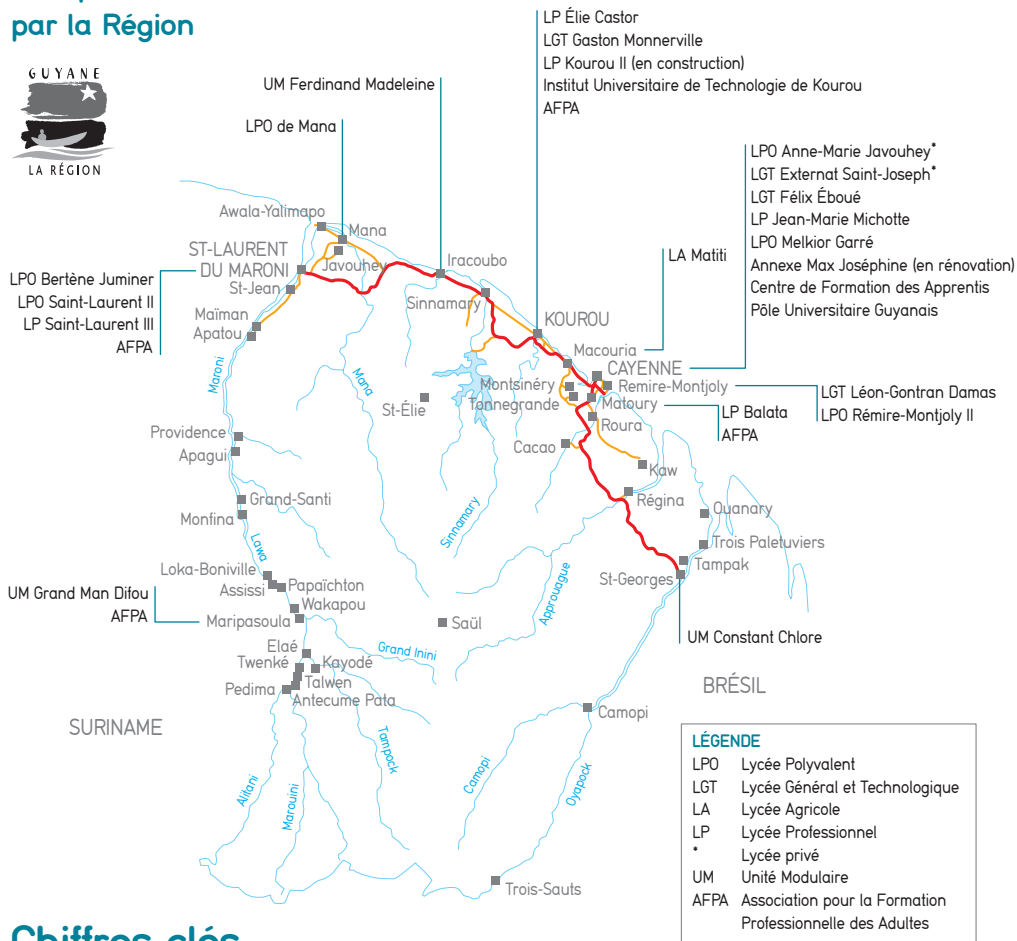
par la Région

GUYANE
LA RÉGION

LP Élie Castor
LGT Gaston Monnerville
LP Kourou II (en construction)
Institut Universitaire de Technologie de Kourou
AFPA

UM Ferdinand Madeleine

LPO de Mana

LPO Anne-Marie Javouhey*
LGT Externat Saint-Joseph*
LGT Félix Éboué
LP Jean-Marie Michotte
LPO Melkior Garré
Annexe Max Joséphine (en rénovation)
Centre de Formation des Apprentis
Pôle Universitaire Guyanais

LA Matiti

Awala-Yalimapo
Mana
ST-LAURENT DU MARONI
Javouhey
Iracoubo
St-Jean
Sinnamary
KOUROU
Maïman
Apatou

LPO Bertène Juminer
LPO Saint-Laurent II
LP Saint-Laurent III
AFPA

Macouria
CAYENNE
Remire-Montjoly
Montsinéry
Tonnegrande
Matoury
Roura
Cacao
Kaw
Régina
Ouanary
Trois Paletuviers
Tampak
St-Georges

LGT Léon-Gontran Damas
LPO Rémire-Montjoly II

LP Balata
AFPA

Maroni
Mana
St-Élie
Providence
Apagui
Grand-Santi
Monfina
Lawa
Sinnamary
Approuague
Loka-Boniville
Assissi
Papaïchton
Wakapou
Maripasoula
Saül
Grand Inini
Elaé
Twenké
Kayodé
Talwen
Pedima
Antecume Pata

UM Grand Man Difou
AFPA

UM Constant Chlore

BRÉSIL
SURINAME
Camopi
Tampock
Alitani
Marouini
Camopi
Oyapock
Trois-Sauts

LÉGENDE
LPO Lycée Polyvalent
LGT Lycée Général et Technologique
LA Lycée Agricole
LP Lycée Professionnel
* Lycée privé
UM Unité Modulaire
AFPA Association pour la Formation Professionnelle des Adultes

Chiffres clés